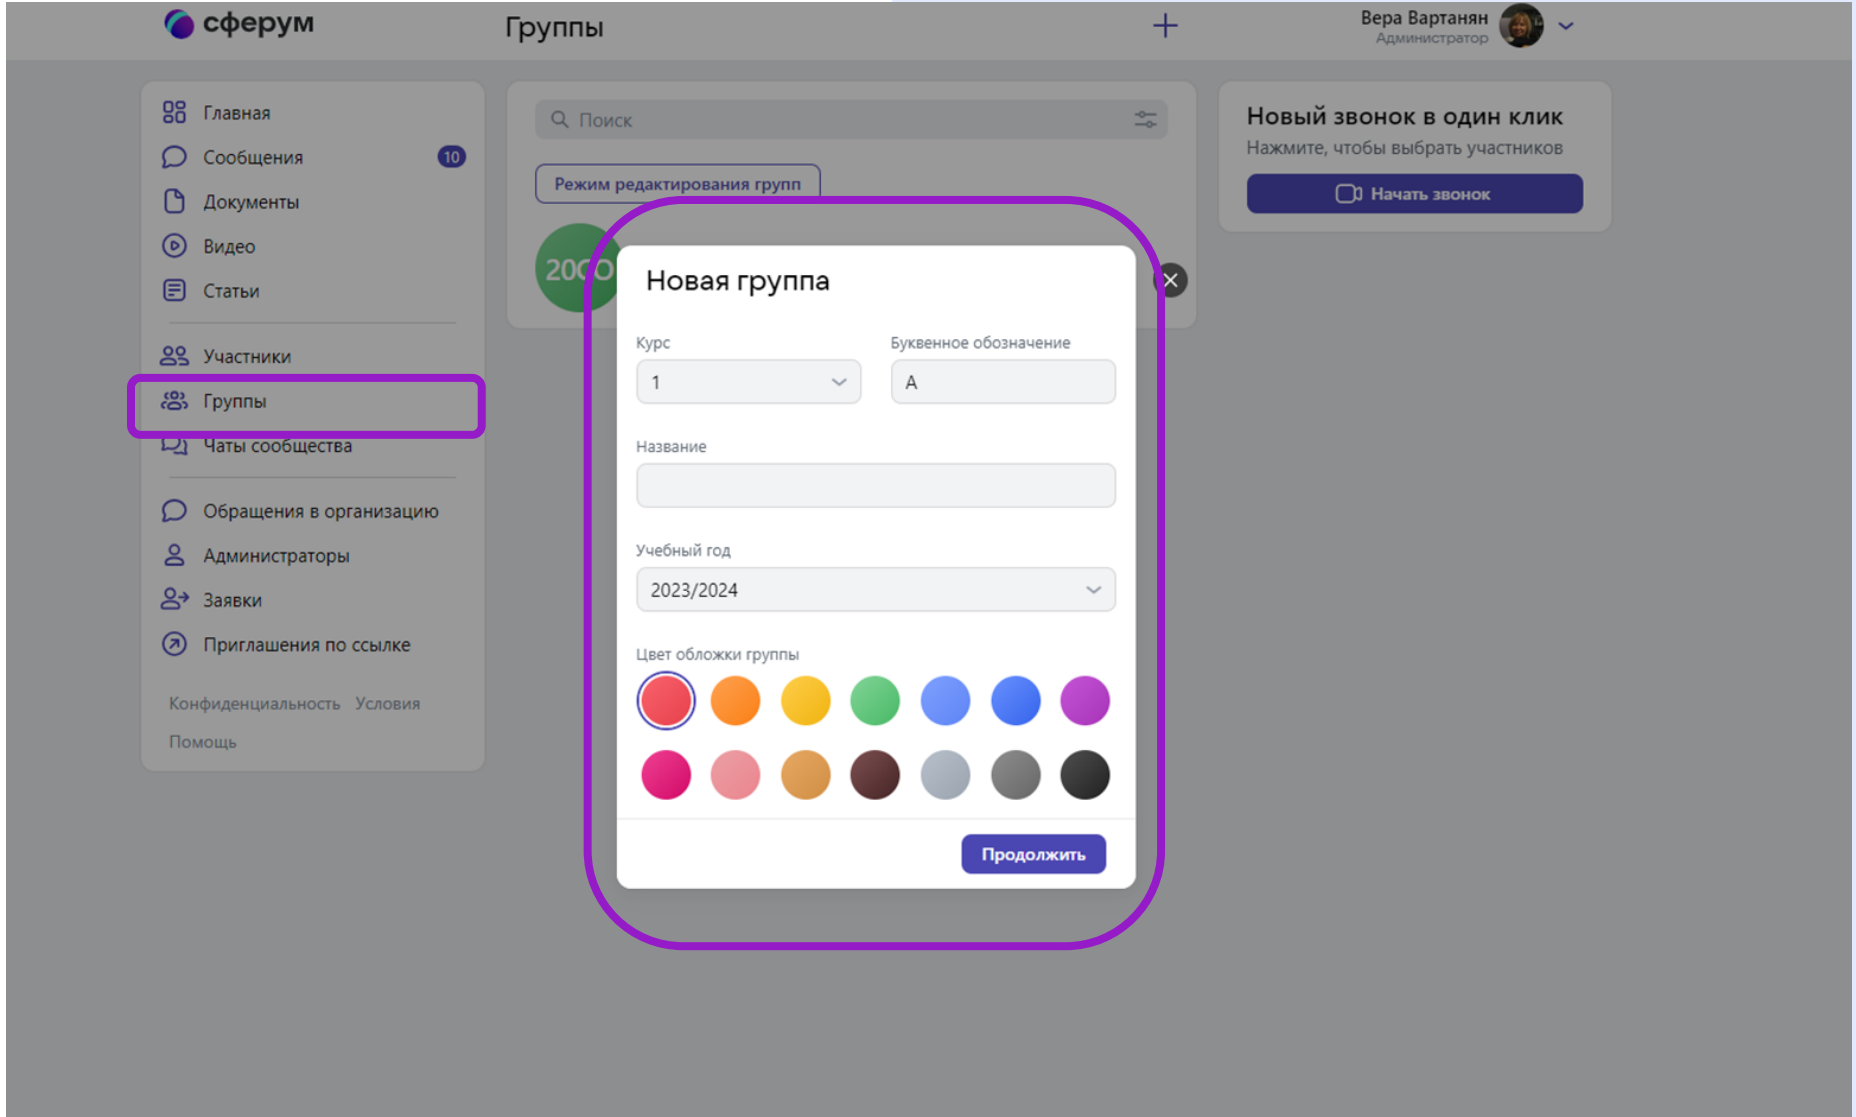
сферум

Группы

+

Вера Вартанян
Администратор

Главная
Сообщения 10
Документы
Видео
Статьи
Участники
Группы
Чаты сообщества
Обращения в организацию
Администраторы
Заявки
Приглашения по ссылке

Конфиденциальность Условия
Помощь

Поиск

Режим редактирования групп

20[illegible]

Новый звонок в один клик
Нажмите, чтобы выбрать участников
Начать звонок

Новая группа

Курс
1

Буквенное обозначение
А

Название

Учебный год
2023/2024

Цвет обложки группы

Продолжить